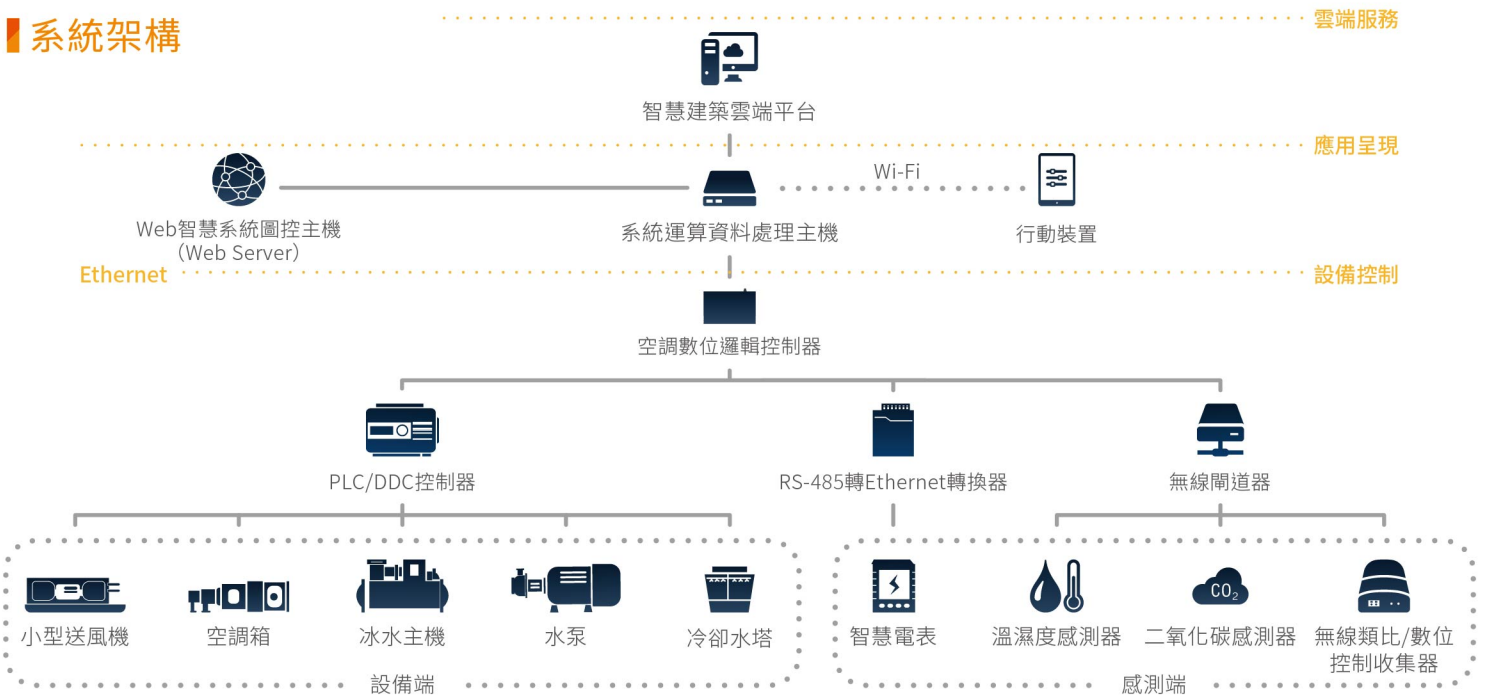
系統架構

雲端服務

智慧建築雲端平台

應用呈現

Wi-Fi

Web智慧系統圖控主機
(Web Server)

系統運算資料處理主機

行動裝置

Ethernet

設備控制

空調數位邏輯控制器

PLC/DDC控制器

RS-485轉Ethernet轉換器

無線閘道器

小型送風機

空調箱

冰水主機

水泵

冷卻水塔

設備端

智慧電表

溫濕度感測器

$CO_2$

二氧化碳感測器

無線類比/數位控制收集器

感測端